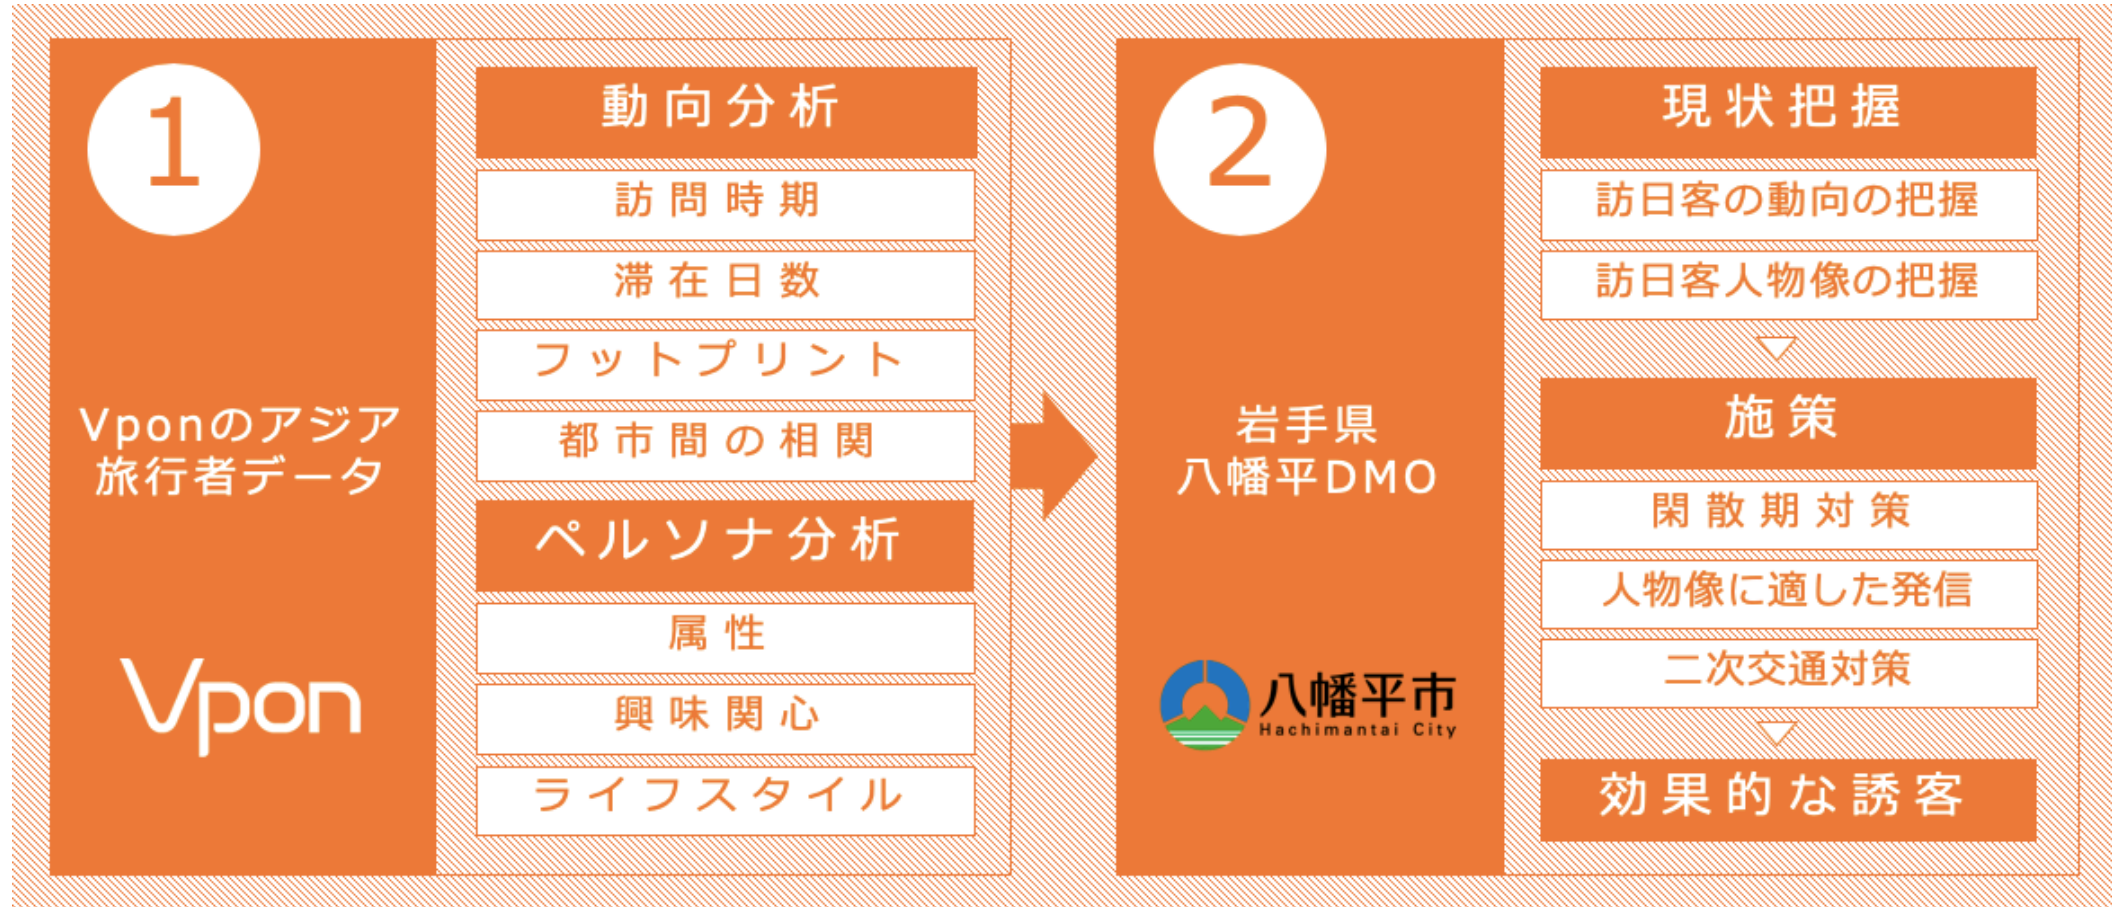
1

Vponのアジア旅行者データ

Vpon

動向分析

訪問時期

滞在日数

フットプリント

都市間の相関

ペルソナ分析

属性

興味関心

ライフスタイル

2

岩手県
八幡平DMO

八幡平市
Hachimantai City

現状把握

訪日客の動向の把握

訪日客人物像の把握

施策

閑散期対策

人物像に適した発信

二次交通対策

効果的な誘客